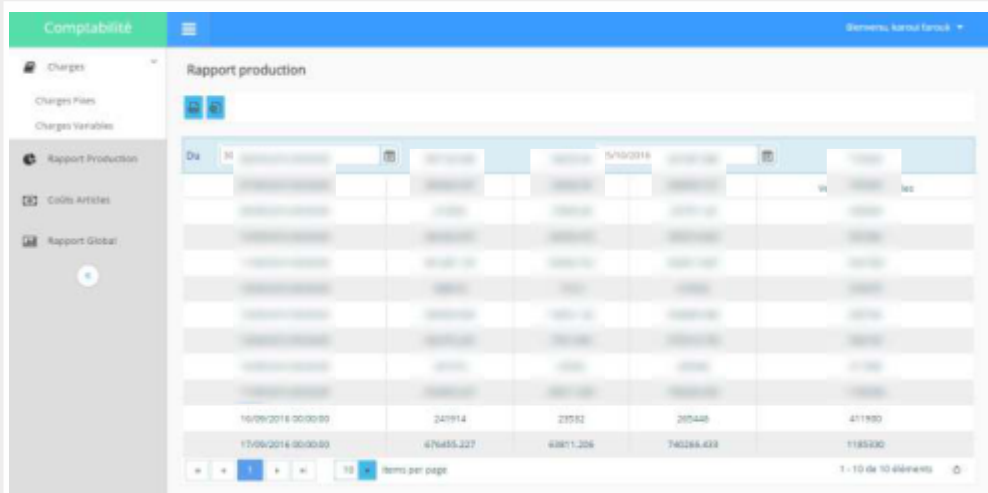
Comptabilité

Bienvenu, karoui farouk

Charges

Charges Fixes

Charges Variables

Rapport Production

Coûts Articles

Rapport Global

Rapport production

Du 3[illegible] 5/10/2016

Ve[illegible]les

| | | | | |
|---|---|---|---|---|
| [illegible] | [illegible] | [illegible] | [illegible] | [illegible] |
| 16/09/2016 00:00:00 | 241914 | 23532 | 265446 | 411950 |
| 17/09/2016 00:00:00 | 676455.227 | 63811.206 | 740266.433 | 1185330 |

10 items per page

1 - 10 de 10 éléments